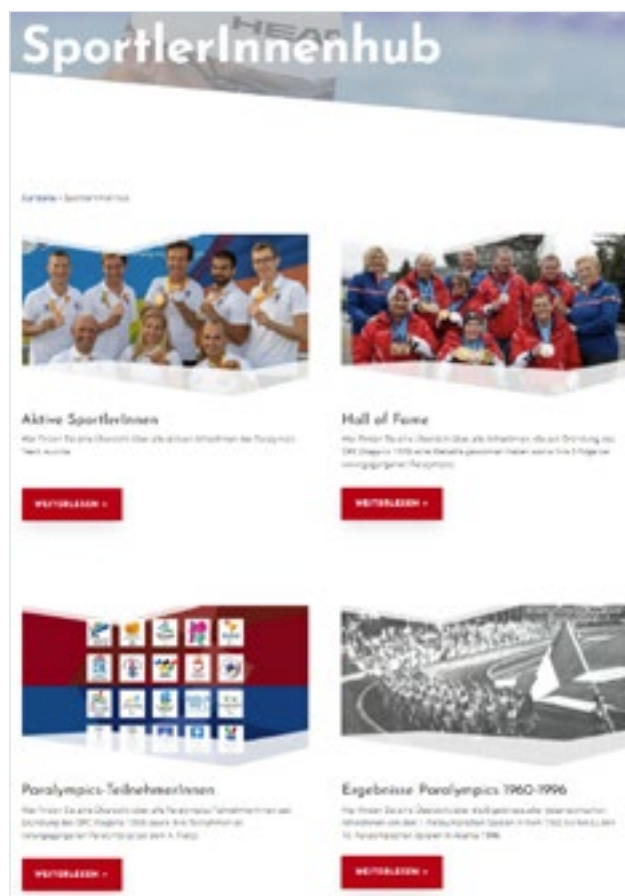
SportlerInnenhub

Startseite › SportlerInnenhub

Aktive SportlerInnen

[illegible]

WEITERLESEN »

Hall of Fame

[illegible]

WEITERLESEN »

Paralympics-TeilnehmerInnen

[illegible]

WEITERLESEN »

Ergebnisse Paralympics 1960-1996

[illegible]

WEITERLESEN »